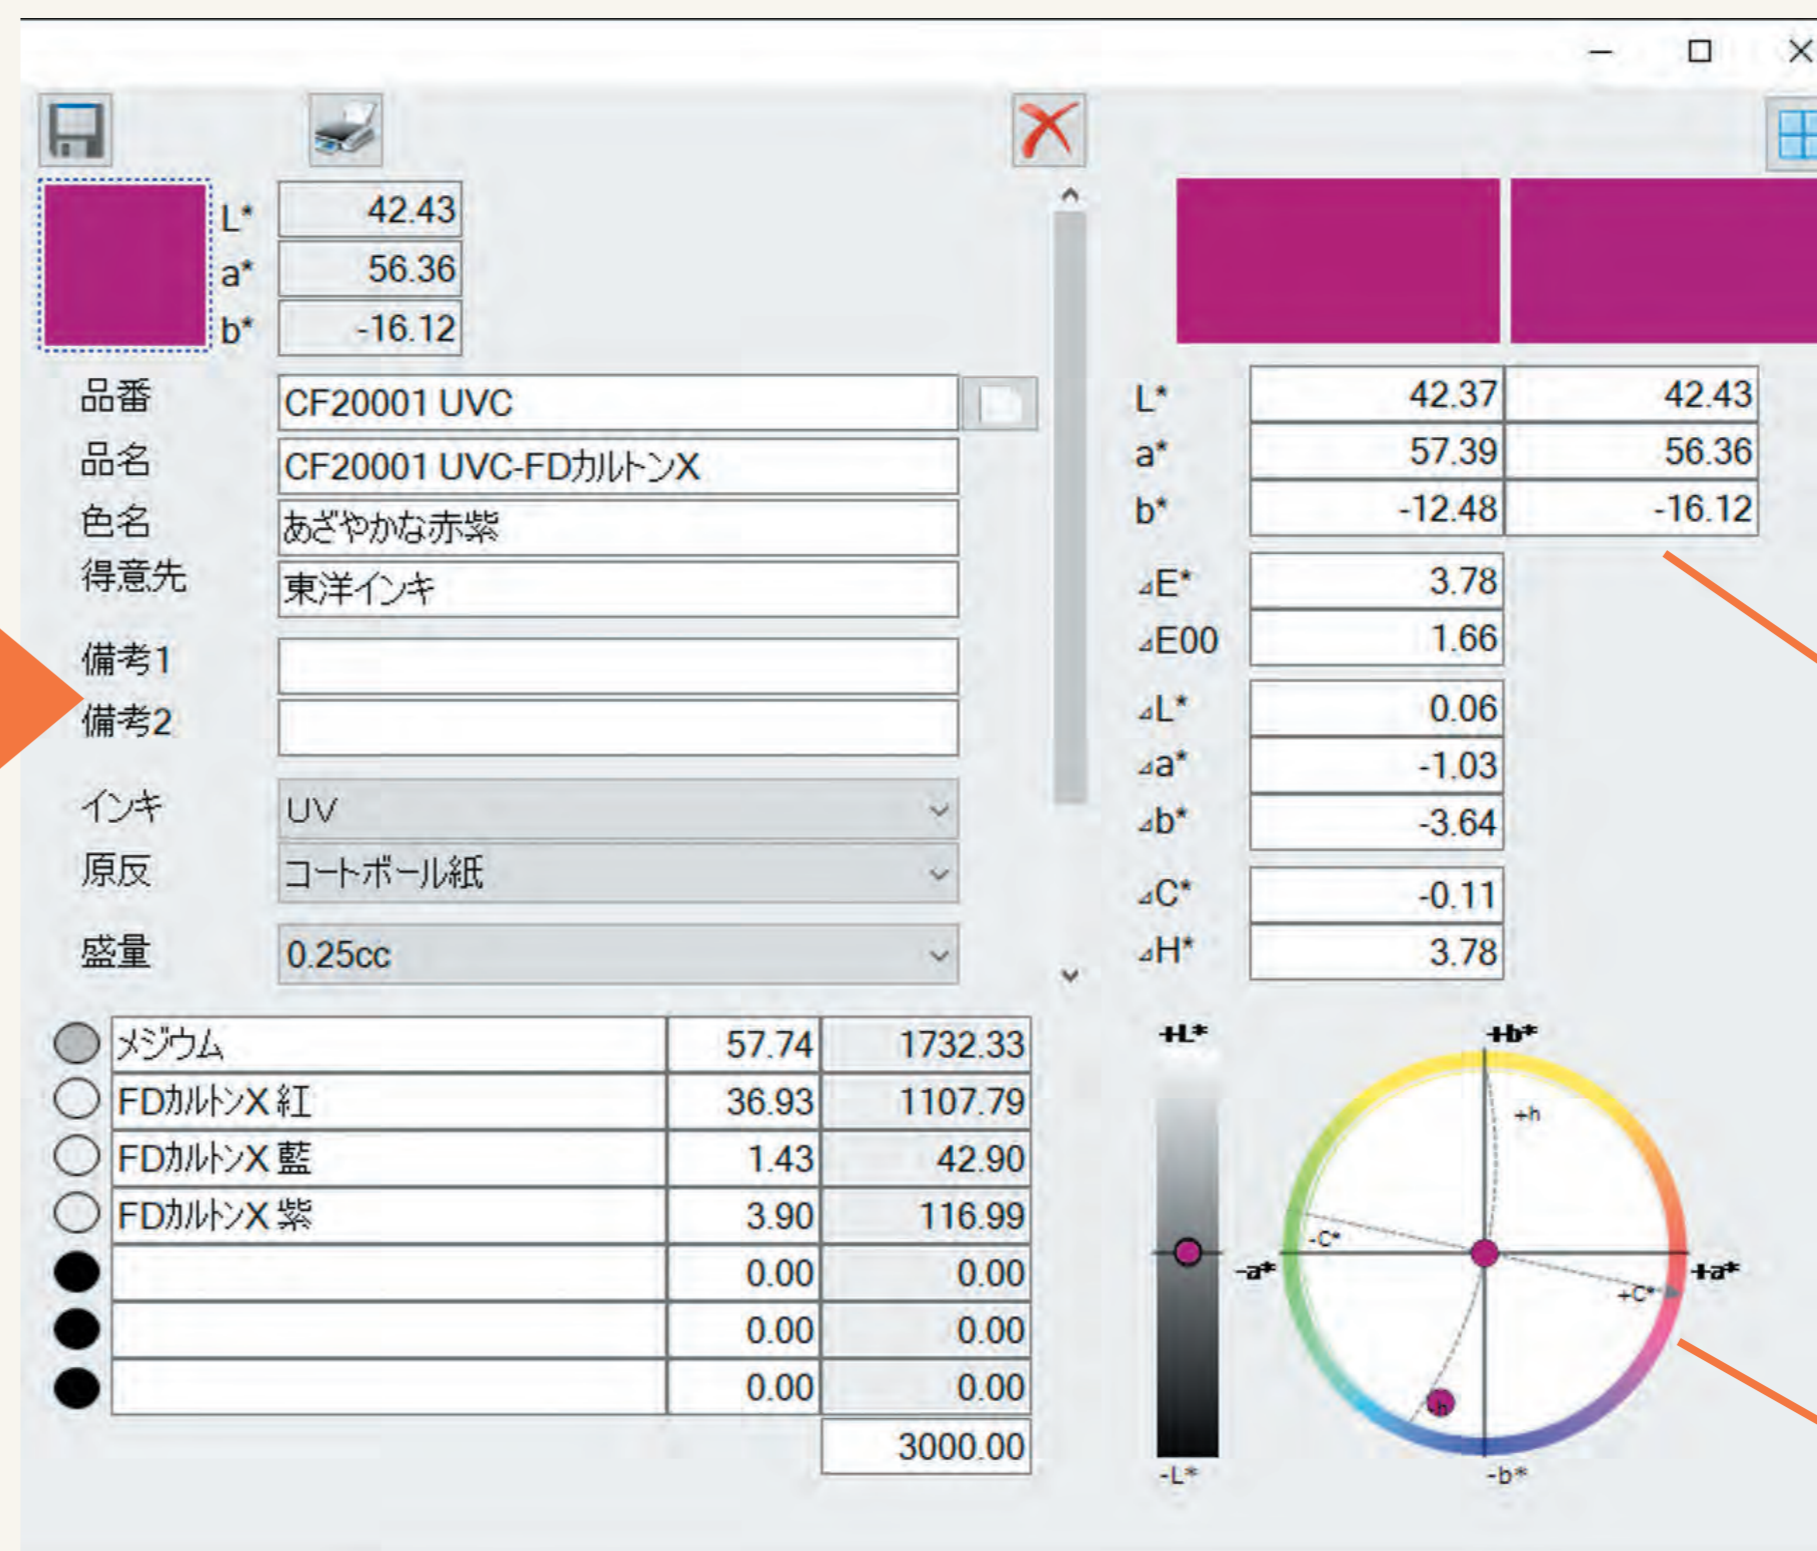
L* 42.43
a* 56.36
b* -16.12

品番 CF20001 UVC
品名 CF20001 UVC-FDカルトンX
色名 あざやかな赤紫
得意先 東洋インキ
備考1
備考2
インキ UV
原反 コートボール紙
盛量 0.25cc

| メジウム | 57.74 | 1732.33 |
|---|---|---|
| FDカルトンX 紅 | 36.93 | 1107.79 |
| FDカルトンX 藍 | 1.43 | 42.90 |
| FDカルトンX 紫 | 3.90 | 116.99 |
| | 0.00 | 0.00 |
| | 0.00 | 0.00 |
| | 0.00 | 0.00 |
| | | 3000.00 |

| | | |
|---|---|---|
| L* | 42.37 | 42.43 |
| a* | 57.39 | 56.36 |
| b* | -12.48 | -16.12 |

⊿E* 3.78
⊿E00 1.66
⊿L* 0.06
⊿a* -1.03
⊿b* -3.64
⊿C* -0.11
⊿H* 3.78

+L*
-L*
+b*
+h
-C*
-a*
+a*
+C*
-h
-b*